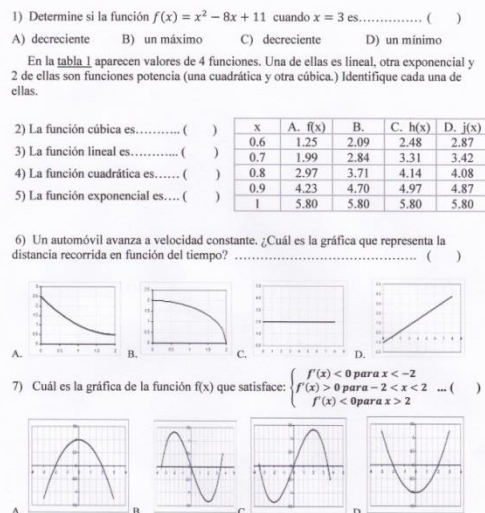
1) Determine si la función $f(x) = x^2 - 8x + 11$ cuando $x = 3$ es.............. (    )

A) decreciente    B) un máximo    C) decreciente    D) un mínimo

En la tabla 1 aparecen valores de 4 funciones. Una de ellas es lineal, otra exponencial y 2 de ellas son funciones potencia (una cuadrática y otra cúbica.) Identifique cada una de ellas.

2) La función cúbica es........... (    )

3) La función lineal es........... (    )

4) La función cuadrática es...... (    )

5) La función exponencial es.... (    )

| x | A. f(x) | B. | C. h(x) | D. j(x) |
|---|---|---|---|---|
| 0.6 | 1.25 | 2.09 | 2.48 | 2.87 |
| 0.7 | 1.99 | 2.84 | 3.31 | 3.42 |
| 0.8 | 2.97 | 3.71 | 4.14 | 4.08 |
| 0.9 | 4.23 | 4.70 | 4.97 | 4.87 |
| 1 | 5.80 | 5.80 | 5.80 | 5.80 |

6) Un automóvil avanza a velocidad constante. ¿Cuál es la gráfica que representa la distancia recorrida en función del tiempo? ........................................... (    )

A.    B.    C.    D.

7) Cuál es la gráfica de la función f(x) que satisface: $\begin{cases} f'(x) < 0 \; para \; x < -2 \\ f'(x) > 0 \; para \; -2 < x < 2 \\ f'(x) < 0 \; para \; x > 2 \end{cases}$ ... (    )

A.    B.    C.    D.